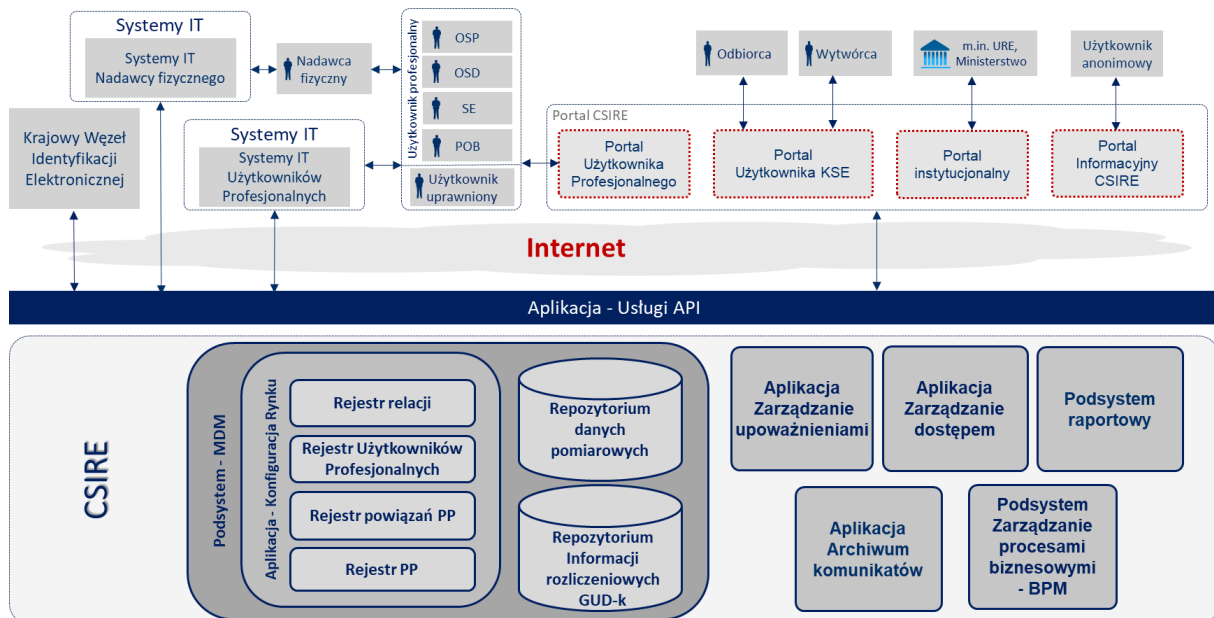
Systemy IT

Systemy IT Nadawcy fizycznego

Nadawca fizyczny

Użytkownik profesjonalny

OSP

OSD

SE

POB

Użytkownik uprawniony

Odbiorca

Wytwórca

m.in. URE, Ministerstwo

Użytkownik anonimowy

Krajowy Węzeł Identyfikacji Elektronicznej

Systemy IT

Systemy IT Użytkowników Profesjonalnych

Portal CSIRE

Portal Użytkownika Profesjonalnego

Portal Użytkownika KSE

Portal instytucjonalny

Portal Informacyjny CSIRE

Internet

Aplikacja - Usługi API

CSIRE

Podsystem - MDM

Aplikacja - Konfiguracja Rynku

Rejestr relacji

Rejestr Użytkowników Profesjonalnych

Rejestr powiązań PP

Rejestr PP

Repozytorium danych pomiarowych

Repozytorium Informacji rozliczeniowych GUD-k

Aplikacja Zarządzanie upoważnieniami

Aplikacja Zarządzanie dostępem

Podsystem raportowy

Aplikacja Archiwum komunikatów

Podsystem Zarządzanie procesami biznesowymi - BPM